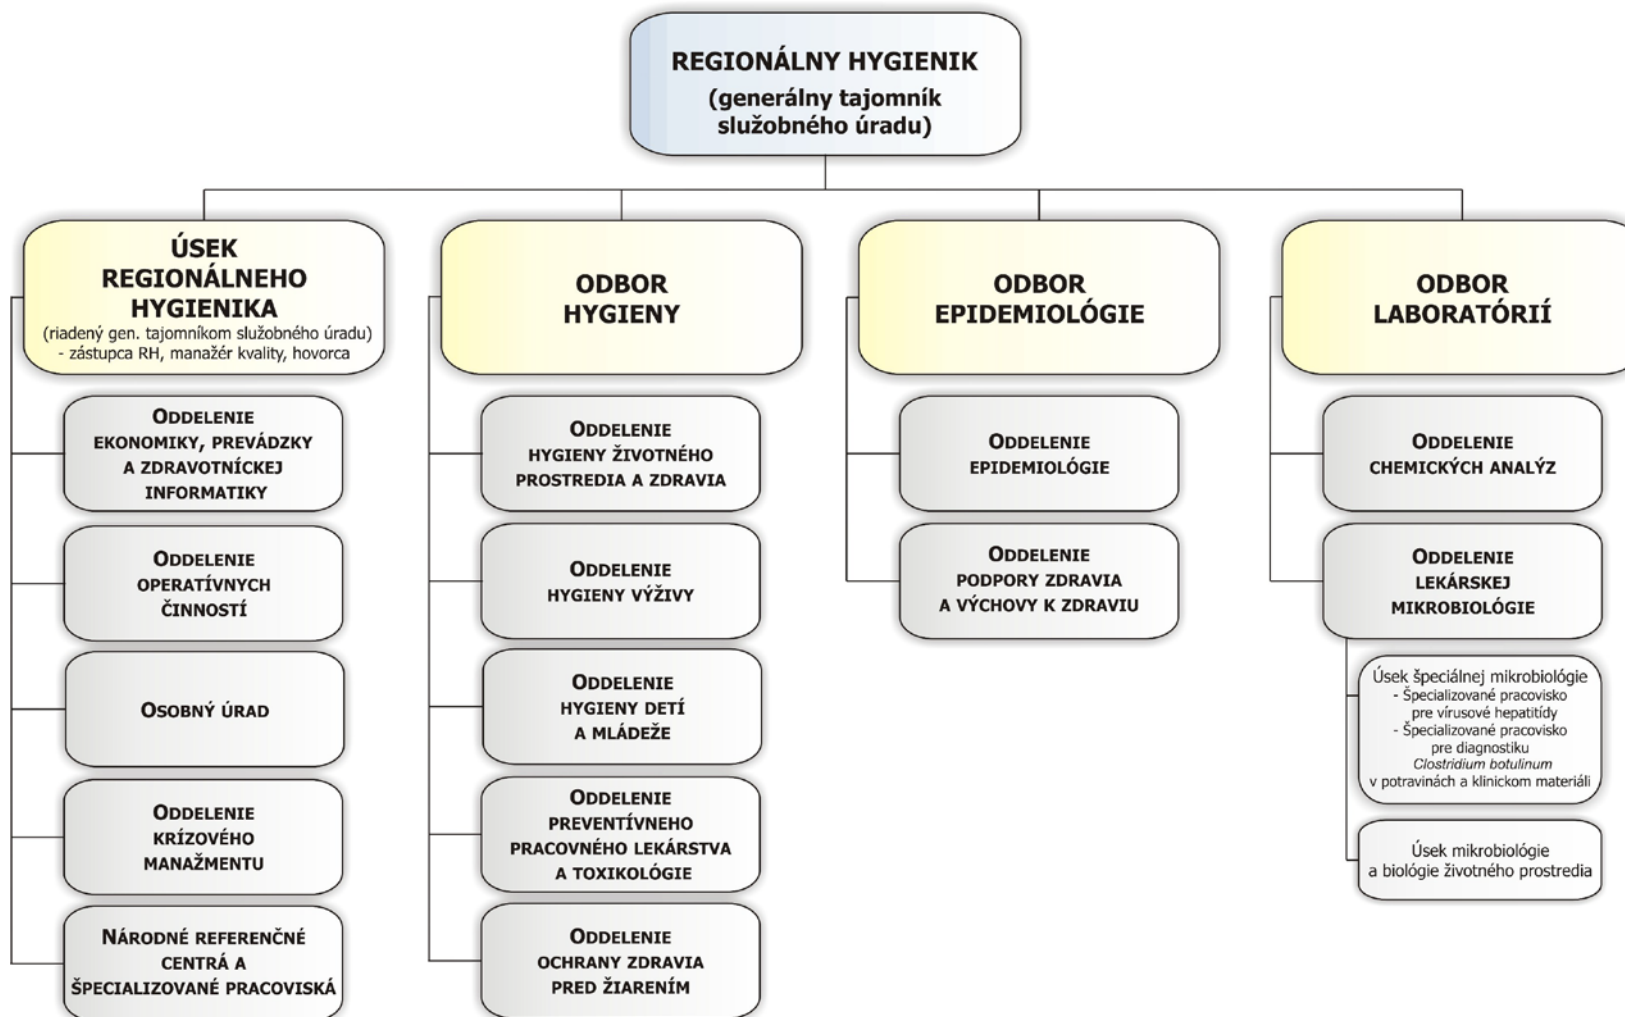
REGIONÁLNY HYGIENIK
(generálny tajomník služobného úradu)

ÚSEK REGIONÁLNEHO HYGIENIKA
(riadený gen. tajomníkom služobného úradu)
- zástupca RH, manažér kvality, hovorca

ODDELENIE EKONOMIKY, PREVÁDZKY A ZDRAVOTNÍCKEJ INFORMATIKY

ODDELENIE OPERATÍVNYCH ČINNOSTÍ

OSOBNÝ ÚRAD

ODDELENIE KRÍZOVÉHO MANAŽMENTU

NÁRODNÉ REFERENČNÉ CENTRÁ A ŠPECIALIZOVANÉ PRACOVISKÁ

ODBOR HYGIENY

ODDELENIE HYGIENY ŽIVOTNÉHO PROSTREDIA A ZDRAVIA

ODDELENIE HYGIENY VÝŽIVY

ODDELENIE HYGIENY DETÍ A MLÁDEŽE

ODDELENIE PREVENTÍVNEHO PRACOVNÉHO LEKÁRSTVA A TOXIKOLÓGIE

ODDELENIE OCHRANY ZDRAVIA PRED ŽIARENÍM

ODBOR EPIDEMIOLÓGIE

ODDELENIE EPIDEMIOLÓGIE

ODDELENIE PODPORY ZDRAVIA A VÝCHOVY K ZDRAVIU

ODBOR LABORATÓRIÍ

ODDELENIE CHEMICKÝCH ANALÝZ

ODDELENIE LEKÁRSKEJ MIKROBIOLÓGIE

Úsek špeciálnej mikrobiológie
- Špecializované pracovisko pre vírusové hepatitídy
- Špecializované pracovisko pre diagnostiku Clostridium botulinum v potravinách a klinickom materiáli

Úsek mikrobiológie a biológie životného prostredia